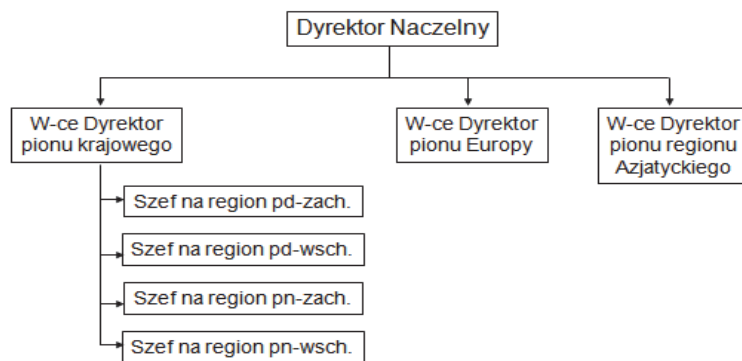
Dyrektor Naczelny

W-ce Dyrektor pionu krajowego

W-ce Dyrektor pionu Europy

W-ce Dyrektor pionu regionu Azjatyckiego

Szef na region pd-zach.

Szef na region pd-wsch.

Szef na region pn-zach.

Szef na region pn-wsch.